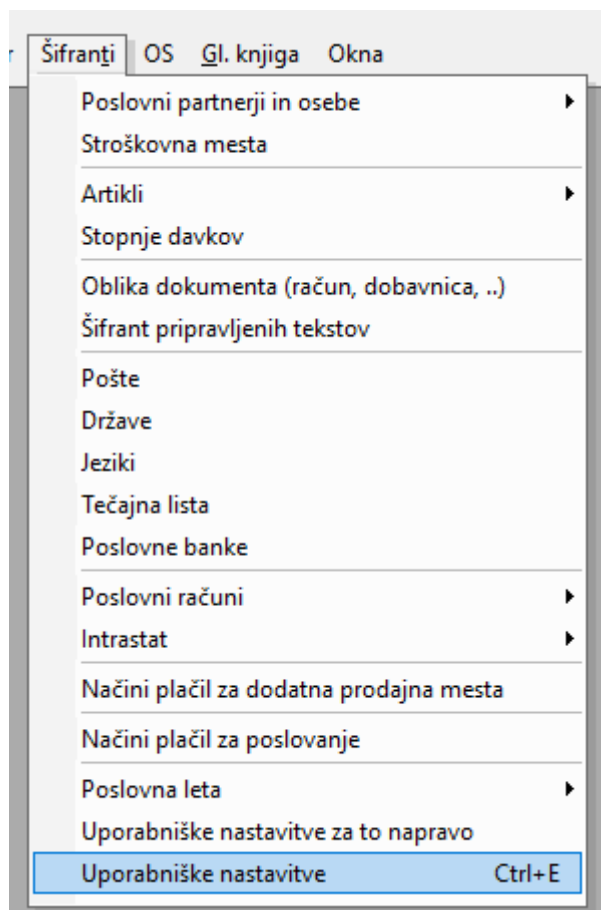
r Šifranti OS Gl. knjiga Okna

Poslovni partnerji in osebe
Stroškovna mesta

Artikli
Stopnje davkov

Oblika dokumenta (račun, dobavnica, ..)
Šifrant pripravljenih tekstov

Pošte
Države
Jeziki
Tečajna lista
Poslovne banke

Poslovni računi
Intrastat

Načini plačil za dodatna prodajna mesta

Načini plačil za poslovanje

Poslovna leta
Uporabniške nastavitve za to napravo
Uporabniške nastavitve Ctrl+E